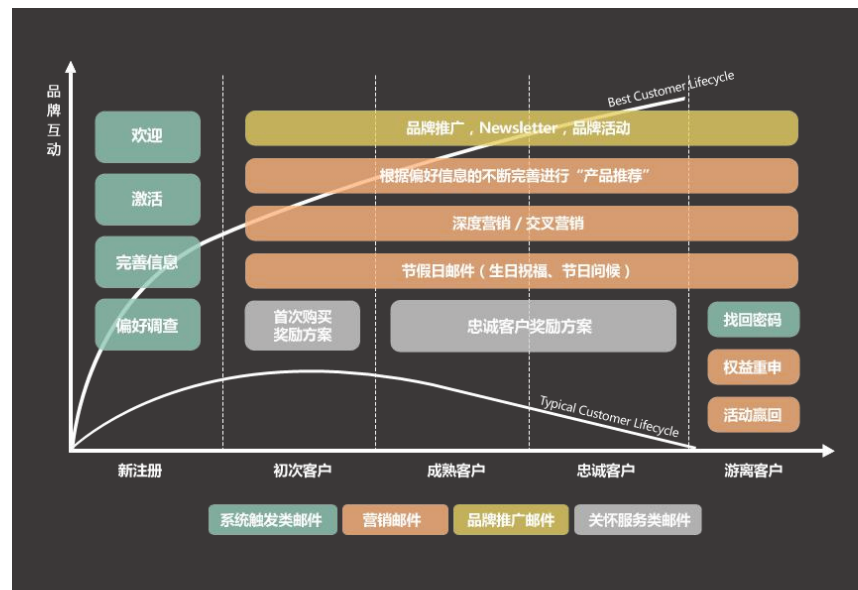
品牌互动

Best Customer Lifecycle

欢迎

激活

完善信息

偏好调查

品牌推广，Newsletter，品牌活动

根据偏好信息的不断完善进行“产品推荐”

深度营销 / 交叉营销

节假日邮件（生日祝福、节日问候）

首次购买奖励方案

忠诚客户奖励方案

找回密码

权益重申

活动赢回

Typical Customer Lifecycle

新注册

初次客户

成熟客户

忠诚客户

游离客户

系统触发类邮件

营销邮件

品牌推广邮件

关怀服务类邮件